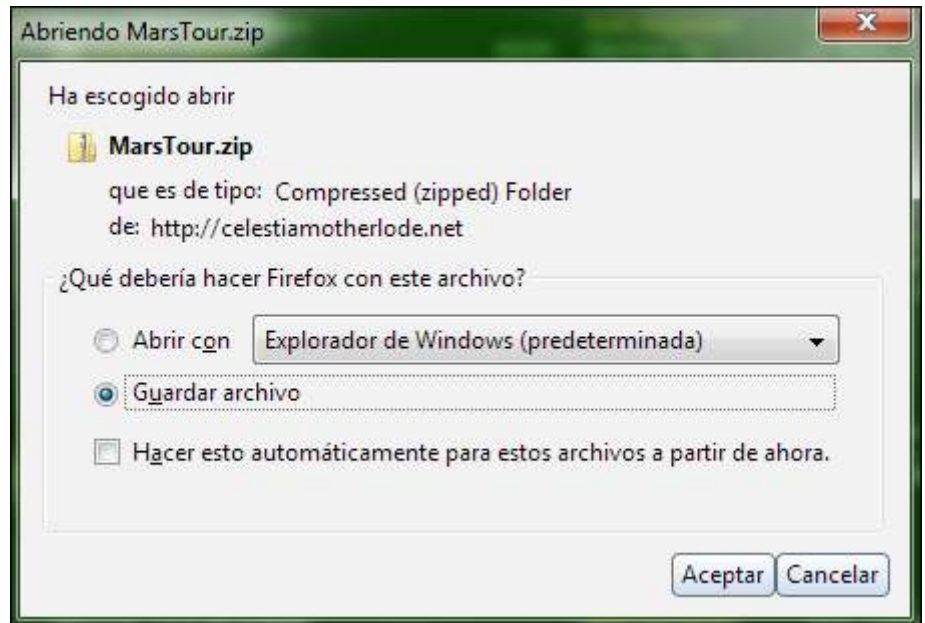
Abriendo MarsTour.zip

Ha escogido abrir

MarsTour.zip

que es de tipo: Compressed (zipped) Folder

de: http://celestiamotherlode.net

¿Qué debería hacer Firefox con este archivo?

Abrir con Explorador de Windows (predeterminada)

Guardar archivo

Hacer esto automáticamente para estos archivos a partir de ahora.

Aceptar Cancelar